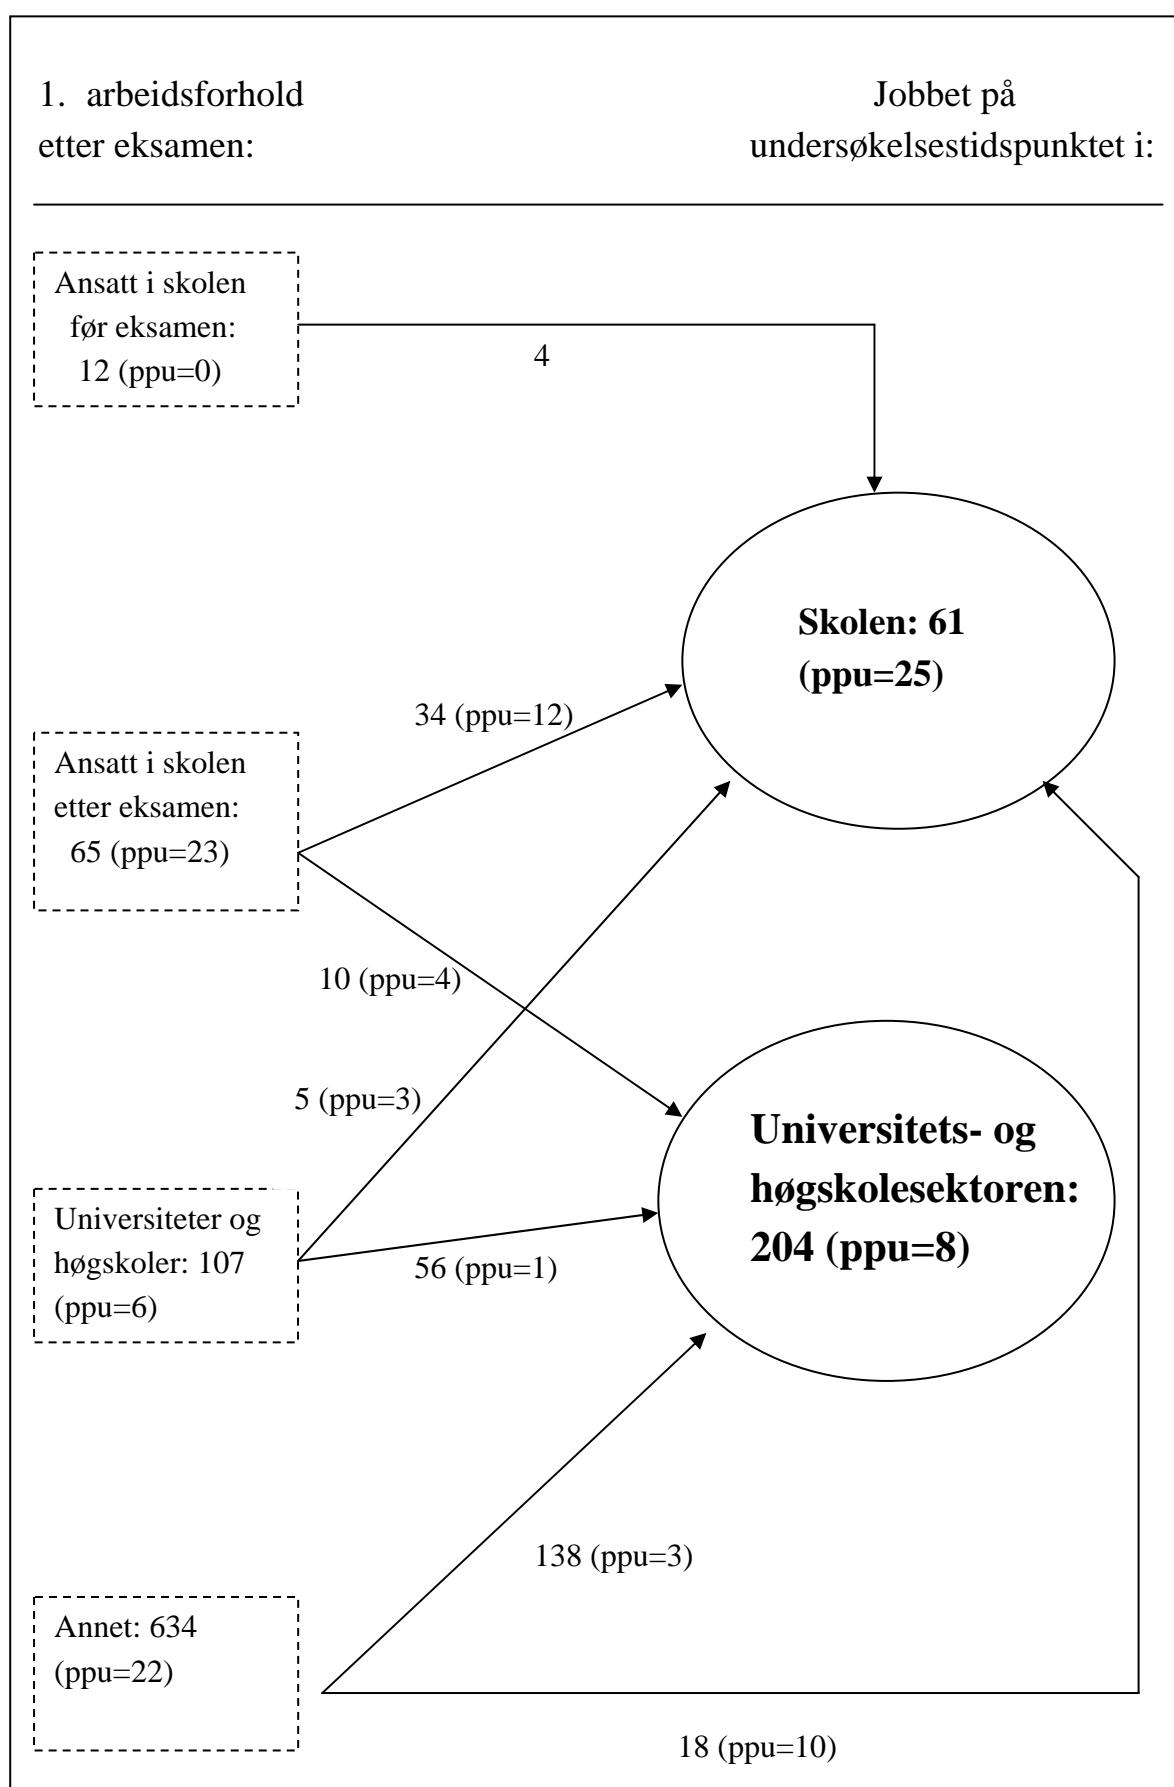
1. arbeidsforhold etter eksamen:

Jobbet på undersøkelsestidspunktet i:

Ansatt i skolen før eksamen: 12 (ppu=0)

4

Skolen: 61 (ppu=25)

34 (ppu=12)

Ansatt i skolen etter eksamen: 65 (ppu=23)

10 (ppu=4)

5 (ppu=3)

Universitets- og høgskolesektoren: 204 (ppu=8)

Universiteter og høgskoler: 107 (ppu=6)

56 (ppu=1)

138 (ppu=3)

Annet: 634 (ppu=22)

18 (ppu=10)